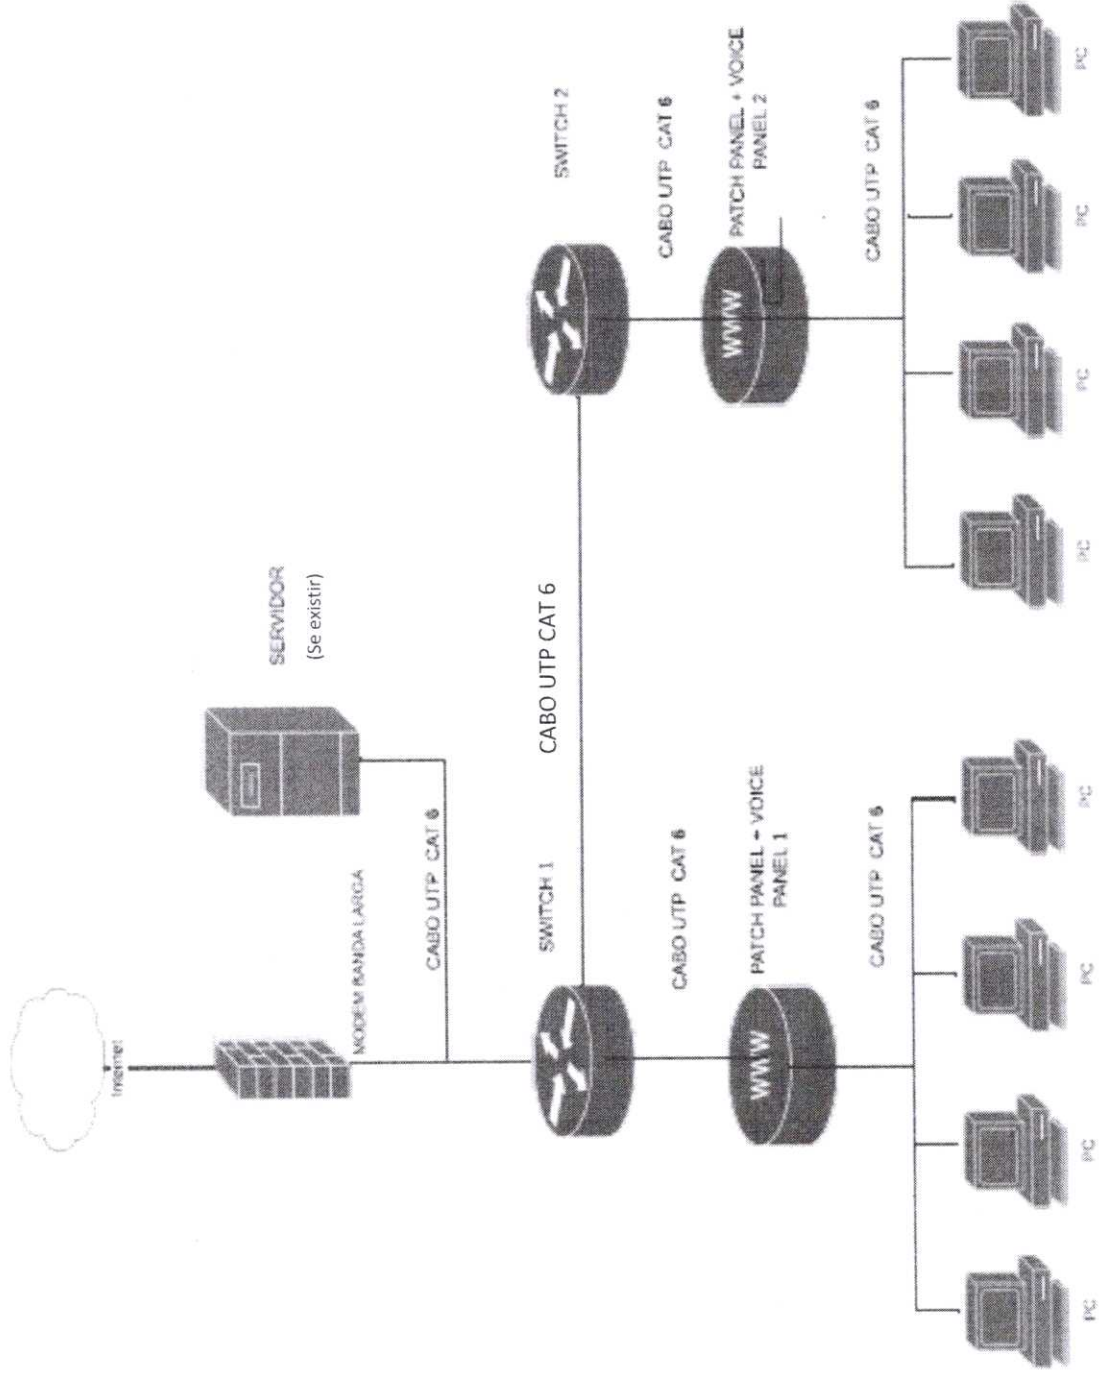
Internet

MODEM BANDA LARGA

CABO UTP CAT 6

SERVIDOR
(Se existir)

SWITCH 1

CABO UTP CAT 6

SWITCH 2

CABO UTP CAT 6

PATCH PANEL + VOICE PANEL 1

CABO UTP CAT 6

CABO UTP CAT 6

PATCH PANEL + VOICE PANEL 2

CABO UTP CAT 6

WWW

WWW

PC

PC

PC

PC

PC

PC

PC

PC